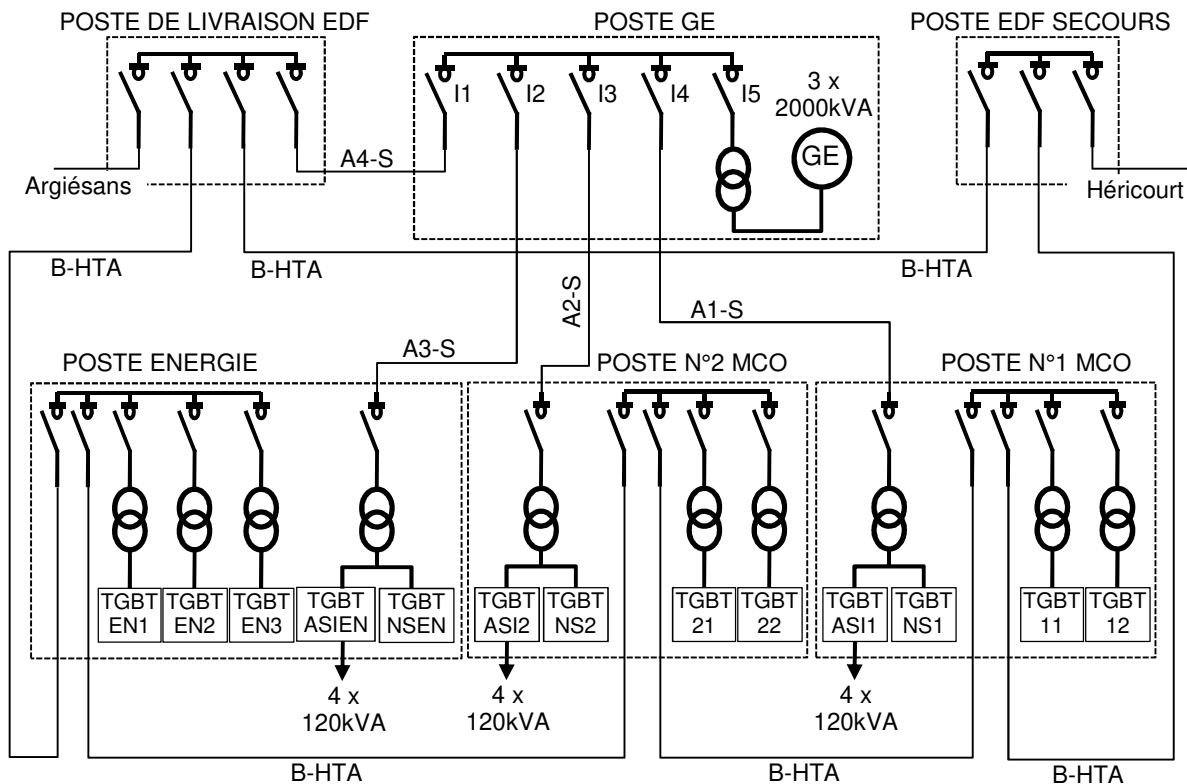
POSTE DE LIVRAISON EDF

POSTE GE

POSTE EDF SECOURS

I1 I2 I3 I4 I5

3 x 2000kVA

GE

A4-S

Argiésans

Héricourt

B-HTA

B-HTA

B-HTA

A2-S

A1-S

A3-S

POSTE ENERGIE

POSTE N°2 MCO

POSTE N°1 MCO

TGBT EN1

TGBT EN2

TGBT EN3

TGBT ASIEN

TGBT NSEN

TGBT ASI2

TGBT NS2

TGBT 21

TGBT 22

TGBT ASI1

TGBT NS1

TGBT 11

TGBT 12

4 x 120kVA

4 x 120kVA

4 x 120kVA

B-HTA

B-HTA

B-HTA